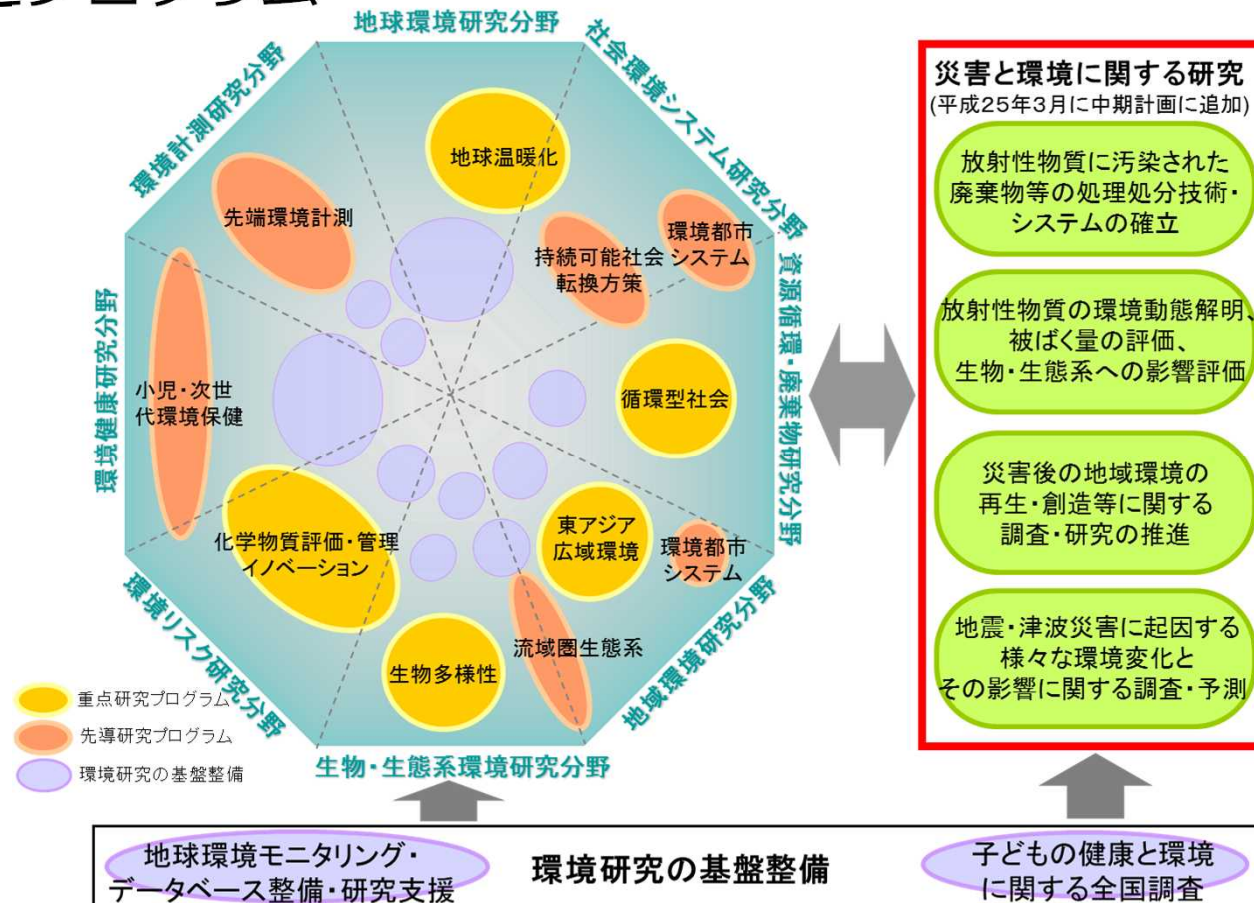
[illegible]

地球環境研究分野

社会環境システム研究分野

資源循環・廃棄物研究分野

地域環境研究分野

生物・生態系環境研究分野

環境リスク研究分野

環境健康研究分野

環境計測研究分野

地球温暖化

先端環境計測

持続可能社会転換方策

環境都市システム

小児・次世代環境保健

循環型社会

東アジア広域環境

環境都市システム

化学物質評価・管理イノベーション

流域圏生態系

生物多様性

重点研究プログラム
先導研究プログラム
環境研究の基盤整備

災害と環境に関する研究
(平成25年3月に中期計画に追加)

放射性物質に汚染された廃棄物等の処理処分技術・システムの確立

放射性物質の環境動態解明、被ばく量の評価、生物・生態系への影響評価

災害後の地域環境の再生・創造等に関する調査・研究の推進

地震・津波災害に起因する様々な環境変化とその影響に関する調査・予測

地球環境モニタリング・データベース整備・研究支援

環境研究の基盤整備

子どもの健康と環境に関する全国調査